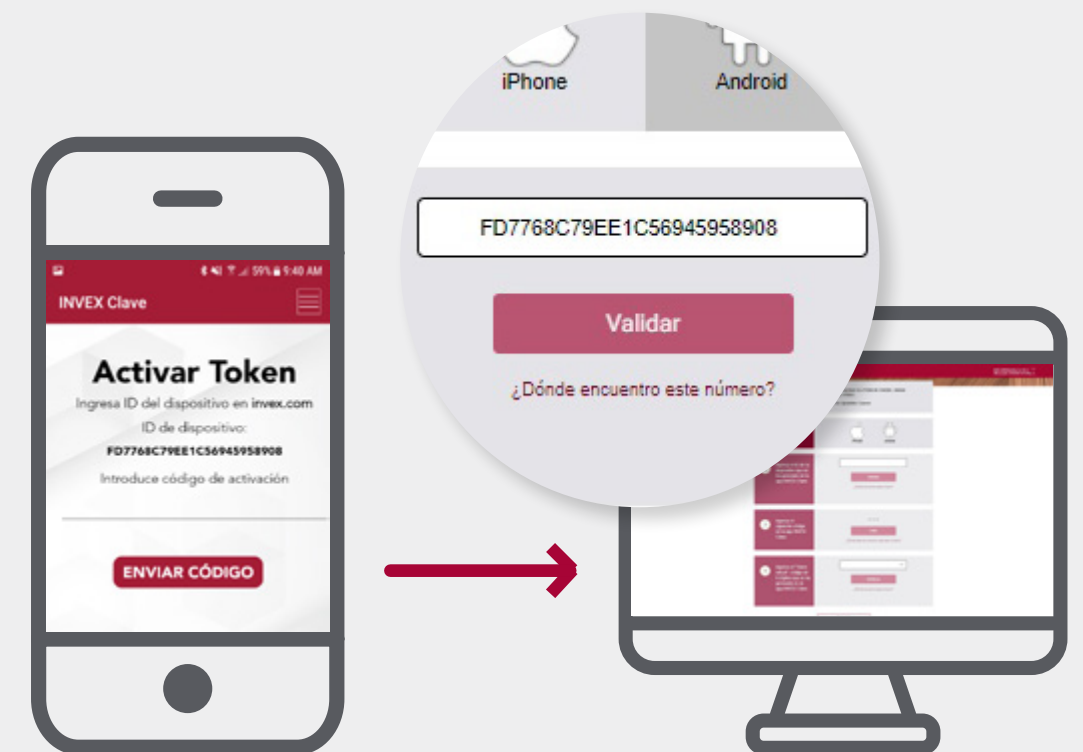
59% 9:40 AM

INVEX Clave

Activar Token

Ingresa ID del dispositivo en invex.com

ID de dispositivo:

FD7768C79EE1C56945958908

Introduce código de activación

ENVIAR CÓDIGO

iPhone

Android

FD7768C79EE1C56945958908

Validar

¿Dónde encuentro este número?

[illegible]